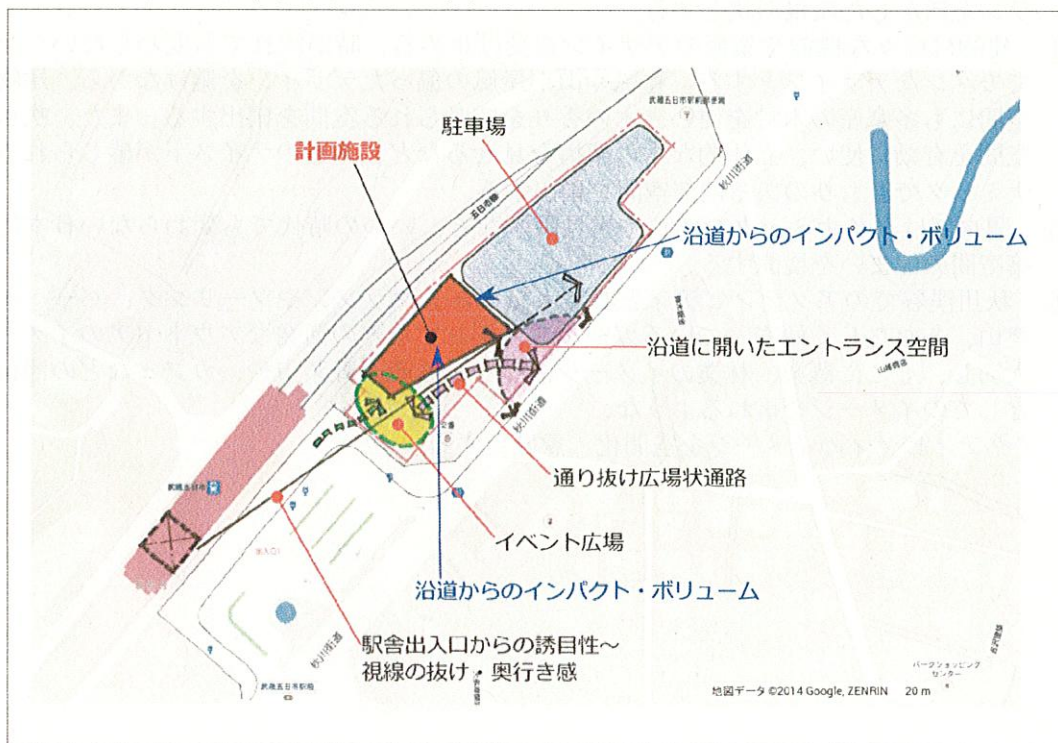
駐車場

計画施設

沿道からのインパクト・ボリューム

沿道に開いたエントランス空間

通り抜け広場状通路

イベント広場

沿道からのインパクト・ボリューム

駅舎出入口からの誘目性〜
視線の抜け・奥行き感

武蔵五日市駅前駐車場

五日市線

秋川街道

武蔵五日市

秋川街道

武蔵五日市駅前

パークショッピングセンター

地図データ ©2014 Google, ZENRIN 20 m